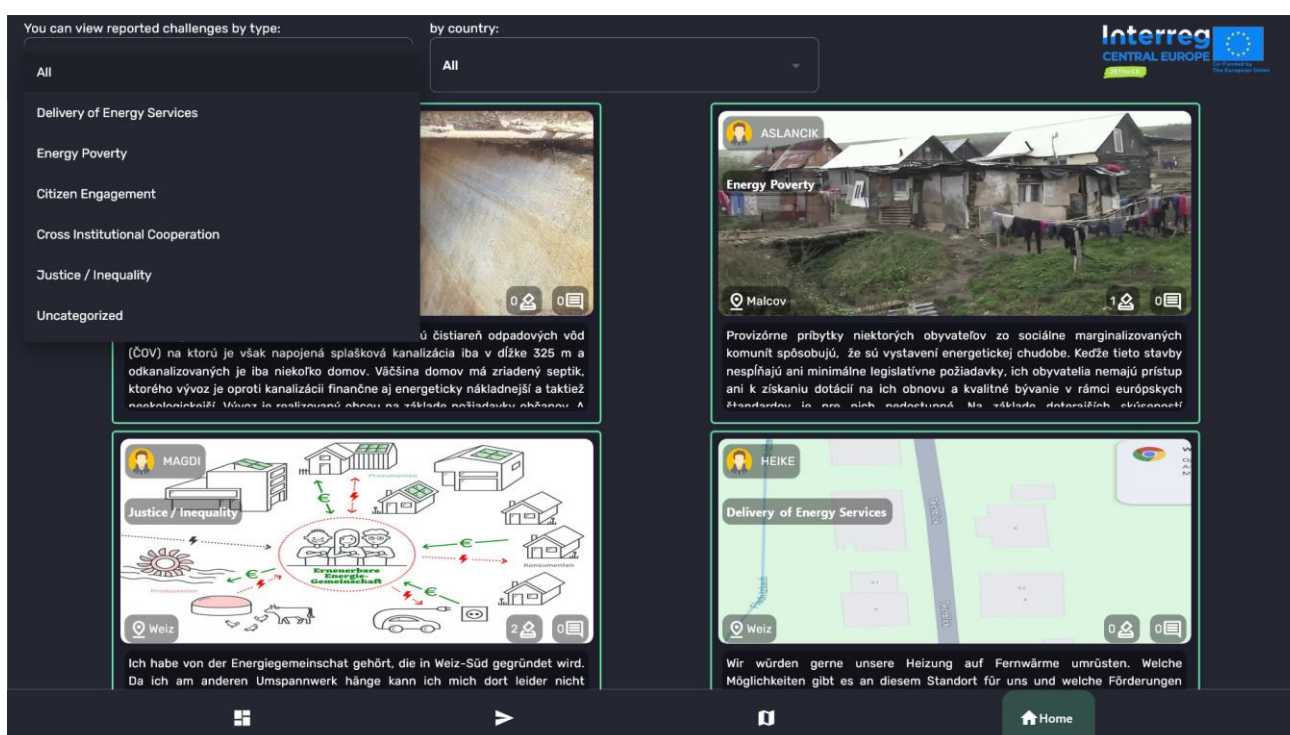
You can view reported challenges by type:

All

Delivery of Energy Services

Energy Poverty

Citizen Engagement

Cross Institutional Cooperation

Justice / Inequality

Uncategorized

by country:

All

Interreg
CENTRAL EUROPE
Co-funded by the European Union

0 0

ú čistiareň odpadových vôd (ČOV) na ktorú je však napojená splašková kanalizácia iba v dĺžke 325 m a odkanalizovaných je iba niekoľko domov. Väčšina domov má zriadený septik, ktorého vývoz je oproti kanalizácii finančne aj energeticky nákladnejší a taktiež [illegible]

ASLANCIK

Energy Poverty

Malcov

1 0

Provizórne príbytky niektorých obyvateľov zo sociálne marginalizovaných komunít spôsobujú, že sú vystavení energetickej chudobe. Keďže tieto stavby nespĺňajú ani minimálne legislatívne požiadavky, ich obyvatelia nemajú prístup ani k získaniu dotácií na ich obnovu a kvalitné bývanie v rámci európskych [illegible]

MAGDI

Justice / Inequality

Prosumenten

Erneuerbare Energie-Gemeinschaft

Konsumenten

Produzenten

Weiz

2 0

Ich habe von der Energiegemeinschat gehört, die in Weiz-Süd gegründet wird. Da ich am anderen Umspannwerk hänge kann ich mich dort leider nicht

HEIKE

Delivery of Energy Services

Weiz

0 0

Wir würden gerne unsere Heizung auf Fernwärme umrüsten. Welche Möglichkeiten gibt es an diesem Standort für uns und welche Förderungen

Home